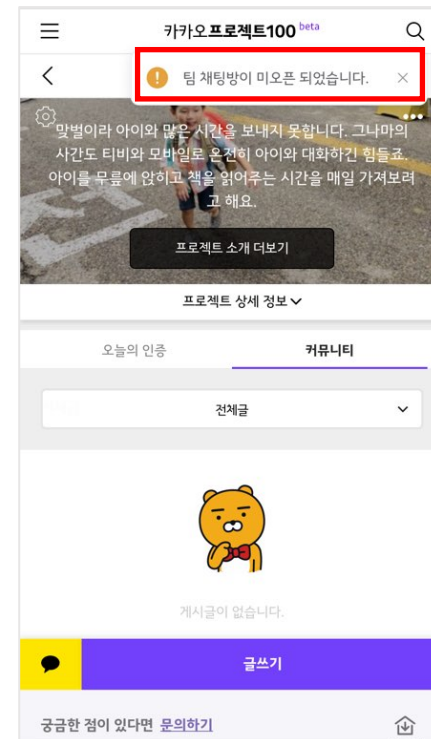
카카오프로젝트100 beta

팀 채팅방이 미오픈 되었습니다.

맞벌이라 아이와 많은 시간을 보내지 못합니다. 그나마의 사간도 티비와 모바일로 온전히 아이와 대화하긴 힘들죠. 아이를 무릎에 앉히고 책을 읽어주는 시간을 매일 가져보려고 해요.

프로젝트 소개 더보기

프로젝트 상세 정보

오늘의 인증

커뮤니티

전체글

게시글이 없습니다.

글쓰기

궁금한 점이 있다면 문의하기